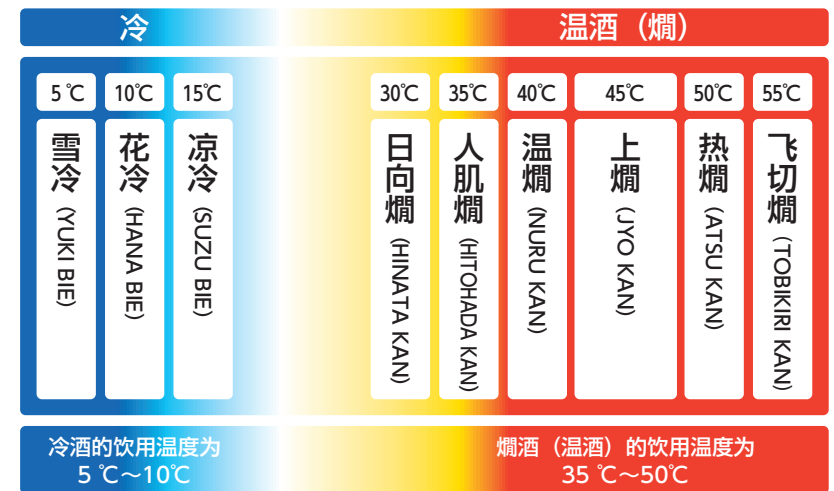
冷

温酒（燗）

| 5 ℃ | 10℃ | 15℃ | 30℃ | 35℃ | 40℃ | 45℃ | 50℃ | 55℃ |
|---|---|---|---|---|---|---|---|---|
| 雪冷 (YUKI BIE) | 花冷 (HANA BIE) | 凉冷 (SUZU BIE) | 日向燗 (HINATA KAN) | 人肌燗 (HITOHADA KAN) | 温燗 (NURU KAN) | 上燗 (JYO KAN) | 热燗 (ATSU KAN) | 飞切燗 (TOBIKIRI KAN) |

冷酒的饮用温度为
5 ℃～10℃

燗酒（温酒）的饮用温度为
35 ℃～50℃